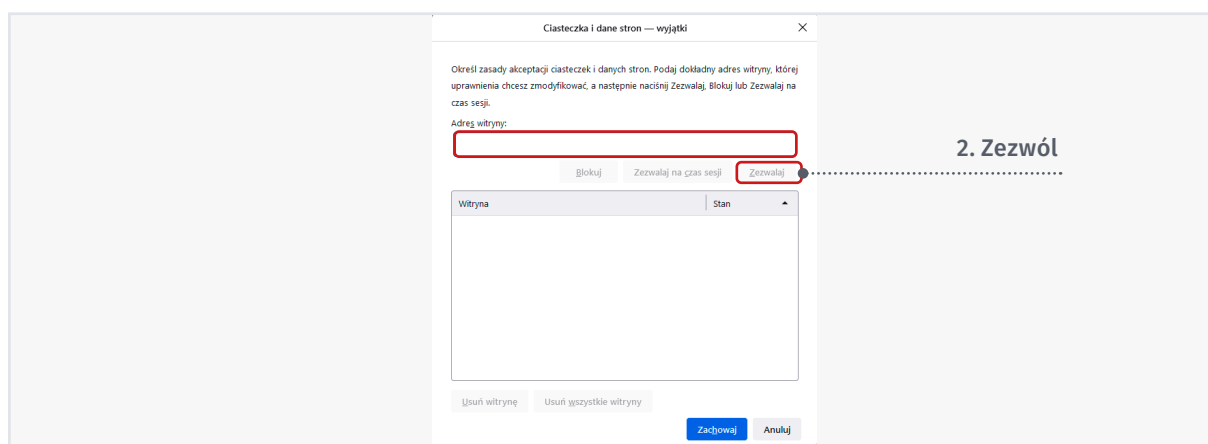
Ciasteczka i dane stron — wyjątki

×

Określ zasady akceptacji ciasteczek i danych stron. Podaj dokładny adres witryny, której uprawnienia chcesz zmodyfikować, a następnie naciśnij Zezwalaj, Blokuj lub Zezwalaj na czas sesji.

Adres witryny:

Blokuj

Zezwalaj na czas sesji

Zezwalaj

2. Zezwól

| Witryna | Stan |
|---|---|

Usuń witrynę

Usuń wszystkie witryny

Zachowaj

Anuluj